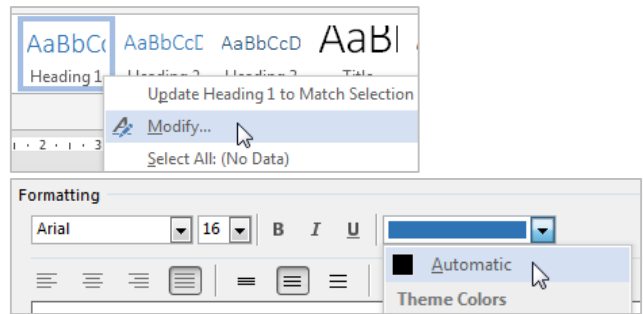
AaBbCc AaBbCcD AaBbCcD AaBl

Heading 1 Heading 2 Heading 3 Title

Update Heading 1 to Match Selection

Modify...

Select All: (No Data)

· 2 · · · 3

Formatting

Arial 16 B I U

Automatic

Theme Colors